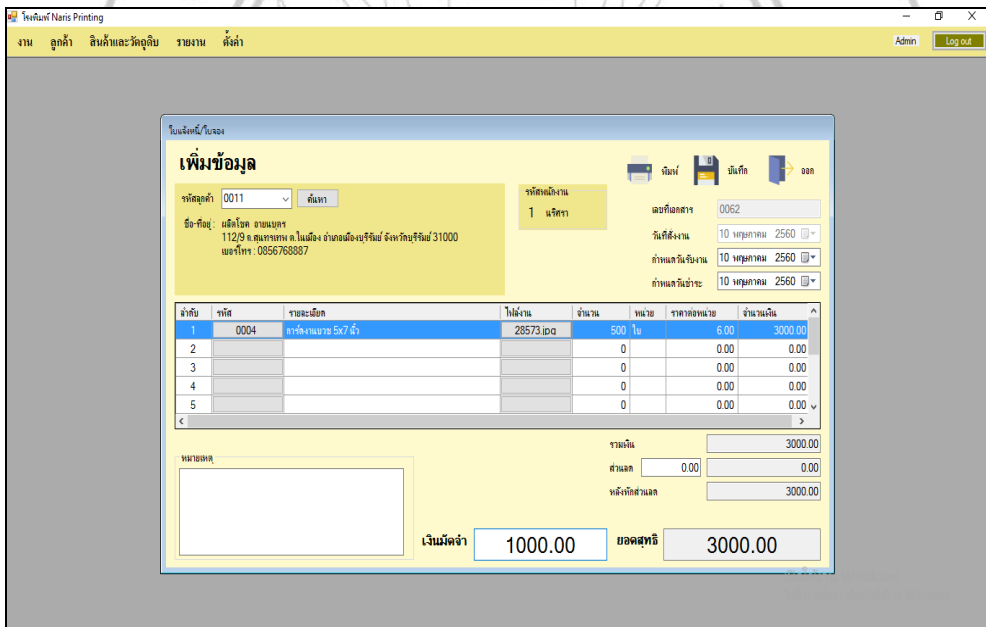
โรงพิมพ์ Naris Printing

งาน ลูกค้า สินค้าและวัตถุดิบ รายงาน ตั้งค่า

Admin Log out

ใบแจ้งหนี้/ใบจอง

เพิ่มข้อมูล

พิมพ์ บันทึก ออก

รหัสลูกค้า 0011 ค้นหา

ชื่อ-ที่อยู่ : ผลิตโชค อายนบุตร 112/9 ถ.สุนทรเทพ ต.ในเมือง อำเภอเมืองบุรีรัมย์ จังหวัดบุรีรัมย์ 31000 เบอร์โทร : 0856768887

รหัสพนักงาน
1 นริศรา

เลขที่เอกสาร 0062
วันที่สั่งงาน 10 พฤษภาคม 2560
กำหนดวันรับงาน 10 พฤษภาคม 2560
กำหนดวันชำระ 10 พฤษภาคม 2560

| ลำดับ | รหัส | รายละเอียด | ไฟล์งาน | จำนวน | หน่วย | ราคาต่อหน่วย | จำนวนเงิน |
|---|---|---|---|---|---|---|---|
| 1 | 0004 | การ์ดงานแขวน 5x7 นิ้ว | 28573.jpg | 500 | ใบ | 6.00 | 3000.00 |
| 2 | | | | 0 | | 0.00 | 0.00 |
| 3 | | | | 0 | | 0.00 | 0.00 |
| 4 | | | | 0 | | 0.00 | 0.00 |
| 5 | | | | 0 | | 0.00 | 0.00 |

หมายเหตุ

รวมเงิน 3000.00
ส่วนลด 0.00 0.00
หลังหักส่วนลด 3000.00

เงินมัดจำ 1000.00
ยอดสุทธิ 3000.00